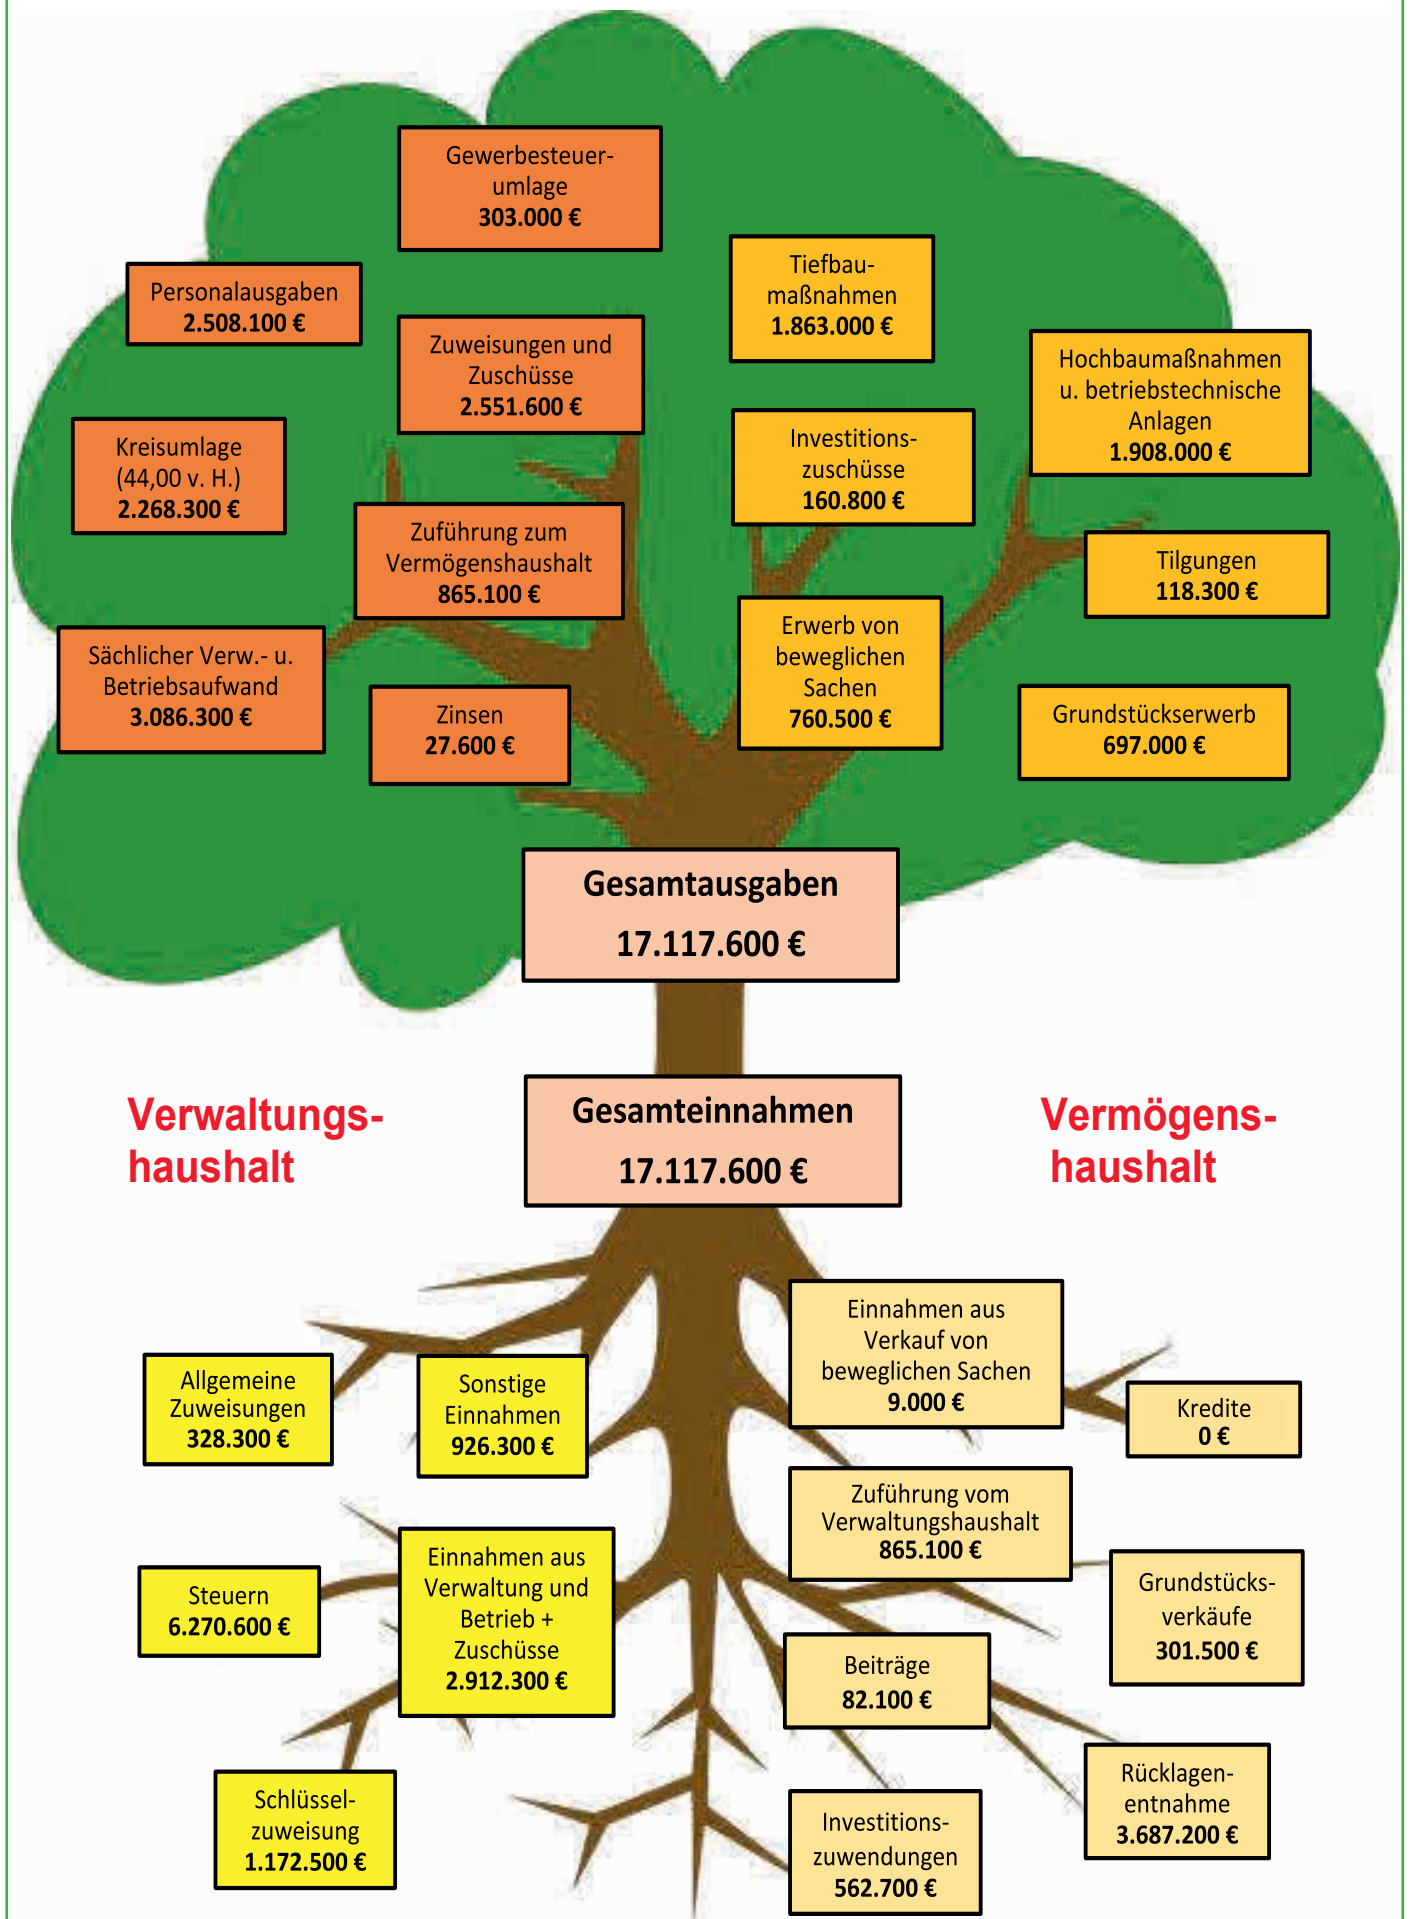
Gewerbesteuerumlage
303.000 €

Personalausgaben
2.508.100 €

Zuweisungen und Zuschüsse
2.551.600 €

Tiefbaumaßnahmen
1.863.000 €

Hochbaumaßnahmen u. betriebstechnische Anlagen
1.908.000 €

Kreisumlage (44,00 v. H.)
2.268.300 €

Investitionszuschüsse
160.800 €

Zuführung zum Vermögenshaushalt
865.100 €

Tilgungen
118.300 €

Sächlicher Verw.- u. Betriebsaufwand
3.086.300 €

Erwerb von beweglichen Sachen
760.500 €

Zinsen
27.600 €

Grundstückserwerb
697.000 €

Gesamtausgaben
17.117.600 €

Verwaltungshaushalt

Gesamteinnahmen
17.117.600 €

Vermögenshaushalt

Einnahmen aus Verkauf von beweglichen Sachen
9.000 €

Allgemeine Zuweisungen
328.300 €

Sonstige Einnahmen
926.300 €

Kredite
0 €

Zuführung vom Verwaltungshaushalt
865.100 €

Einnahmen aus Verwaltung und Betrieb + Zuschüsse
2.912.300 €

Steuern
6.270.600 €

Grundstücksverkäufe
301.500 €

Beiträge
82.100 €

Rücklagenentnahme
3.687.200 €

Schlüsselzuweisung
1.172.500 €

Investitionszuwendungen
562.700 €